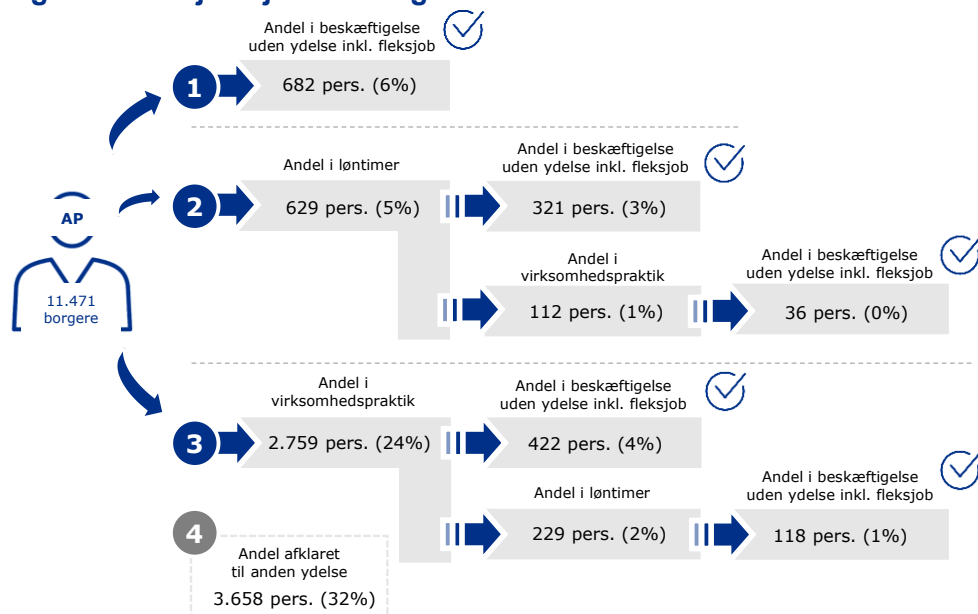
Andel i beskæftigelse uden ydelse inkl. fleksjob

1

682 pers. (6%)

AP

11.471 borgere

Andel i løntimer

2

629 pers. (5%)

Andel i beskæftigelse uden ydelse inkl. fleksjob

321 pers. (3%)

Andel i virksomhedspraktik

112 pers. (1%)

Andel i beskæftigelse uden ydelse inkl. fleksjob

36 pers. (0%)

Andel i virksomhedspraktik

3

2.759 pers. (24%)

Andel i beskæftigelse uden ydelse inkl. fleksjob

422 pers. (4%)

Andel i løntimer

229 pers. (2%)

Andel i beskæftigelse uden ydelse inkl. fleksjob

118 pers. (1%)

4

Andel afklaret til anden ydelse

3.658 pers. (32%)